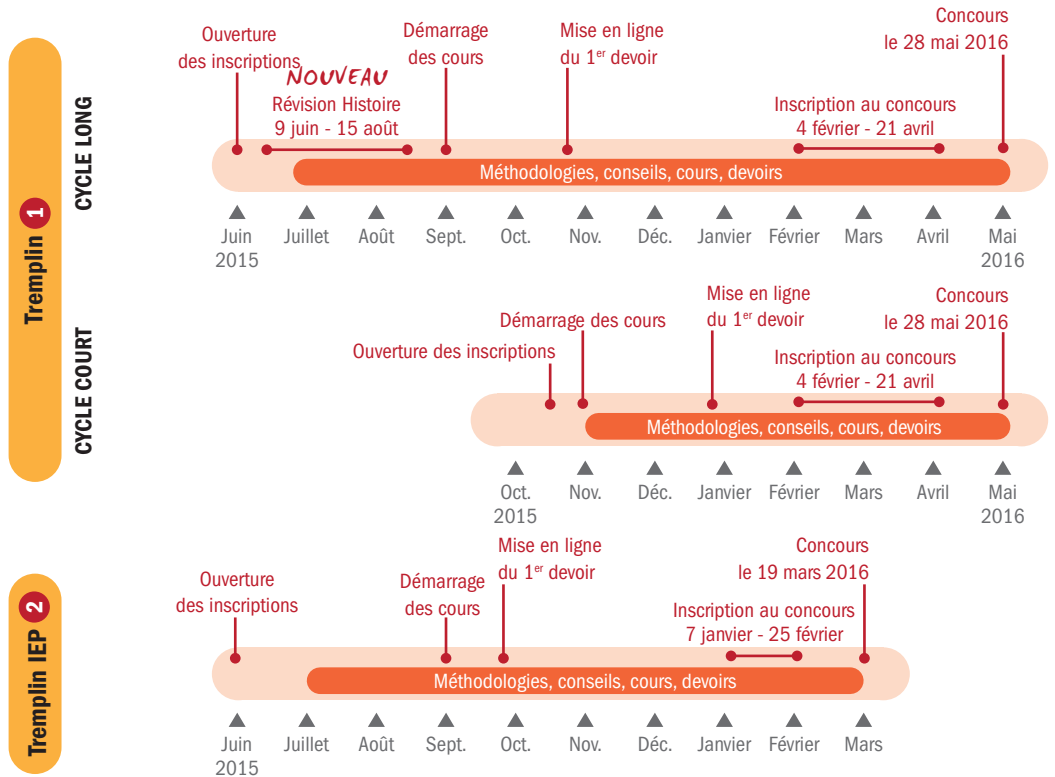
Tremplin 1

CYCLE LONG

Ouverture des inscriptions

NOUVEAU
Révision Histoire
9 juin - 15 août

Démarrage des cours

Mise en ligne du 1$^{er}$ devoir

Concours le 28 mai 2016

Inscription au concours
4 février - 21 avril

Méthodologies, conseils, cours, devoirs

Juin 2015 | Juillet | Août | Sept. | Oct. | Nov. | Déc. | Janvier | Février | Mars | Avril | Mai 2016

CYCLE COURT

Mise en ligne du 1$^{er}$ devoir

Concours le 28 mai 2016

Démarrage des cours

Ouverture des inscriptions

Inscription au concours
4 février - 21 avril

Méthodologies, conseils, cours, devoirs

Oct. 2015 | Nov. | Déc. | Janvier | Février | Mars | Avril | Mai 2016

Tremplin IEP 2

Ouverture des inscriptions

Démarrage des cours

Mise en ligne du 1$^{er}$ devoir

Concours le 19 mars 2016

Inscription au concours
7 janvier - 25 février

Méthodologies, conseils, cours, devoirs

Juin 2015 | Juillet | Août | Sept. | Oct. | Nov. | Déc. | Janvier | Février | Mars